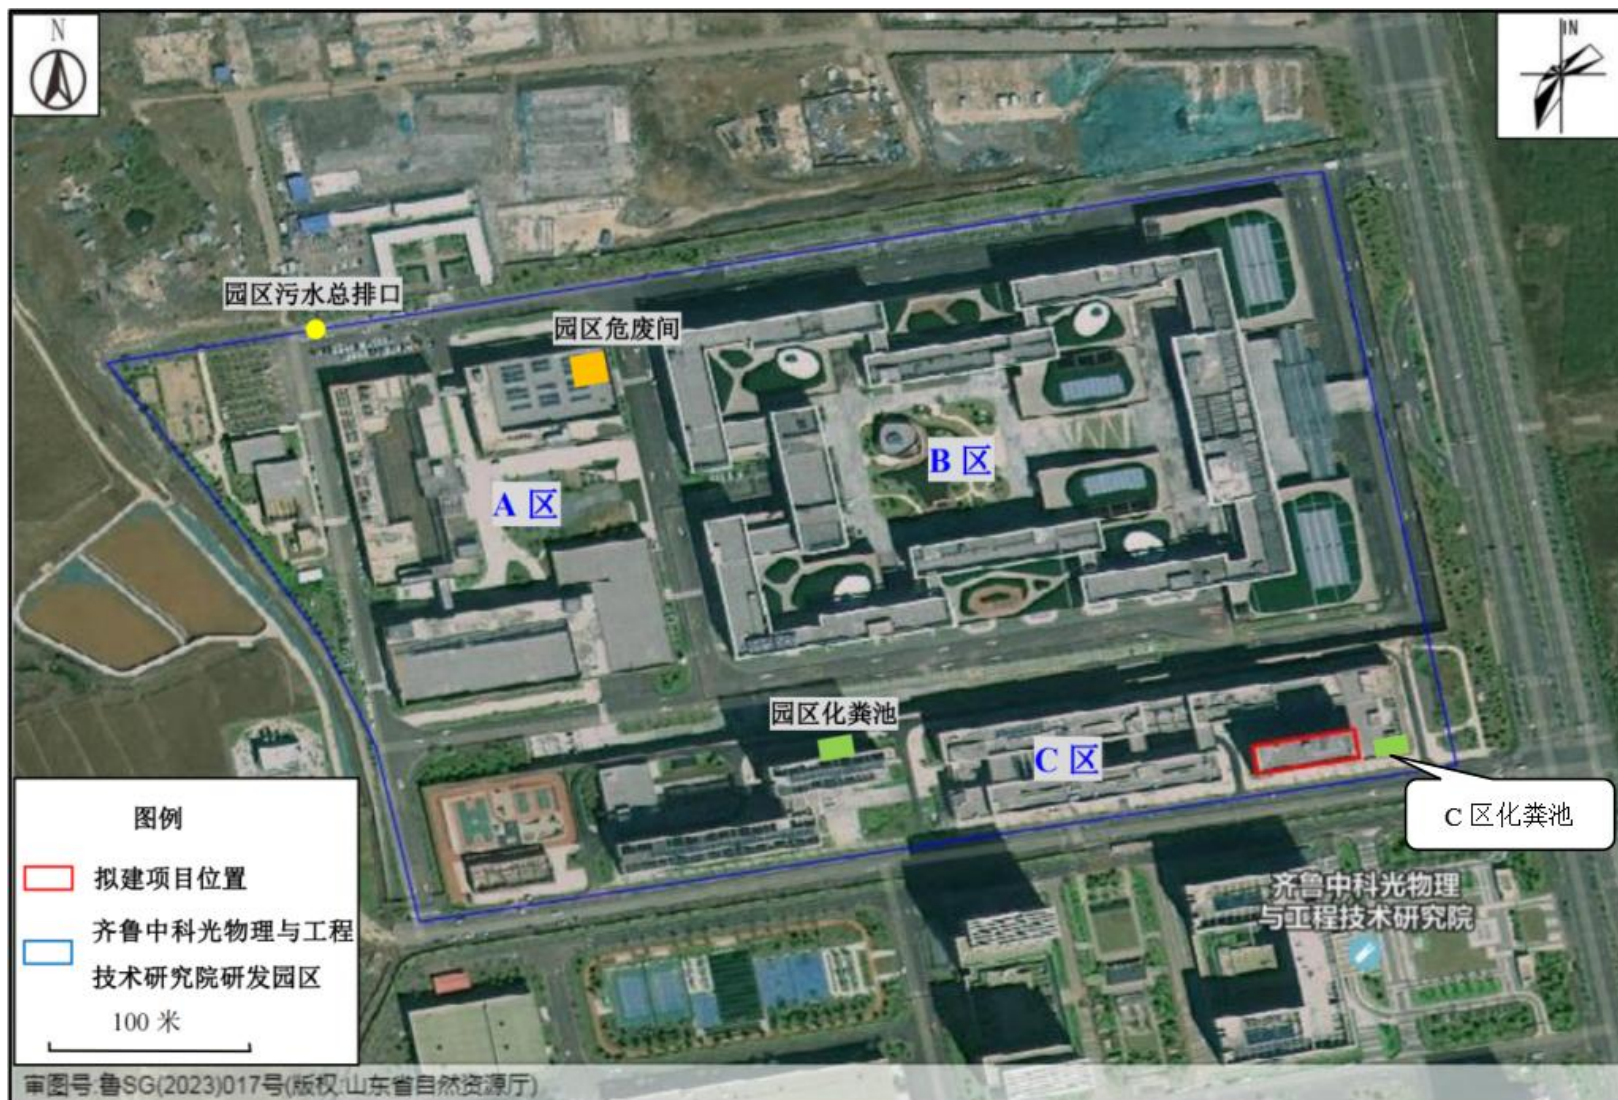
N

N

园区污水总排口

园区危废间

B 区

A 区

园区化粪池

C 区

C 区化粪池

图例

拟建项目位置

齐鲁中科光物理与工程技术研究院研发园区

100 米

齐鲁中科光物理与工程技术研究院

审图号:鲁SG(2023)017号(版权:山东省自然资源厅)